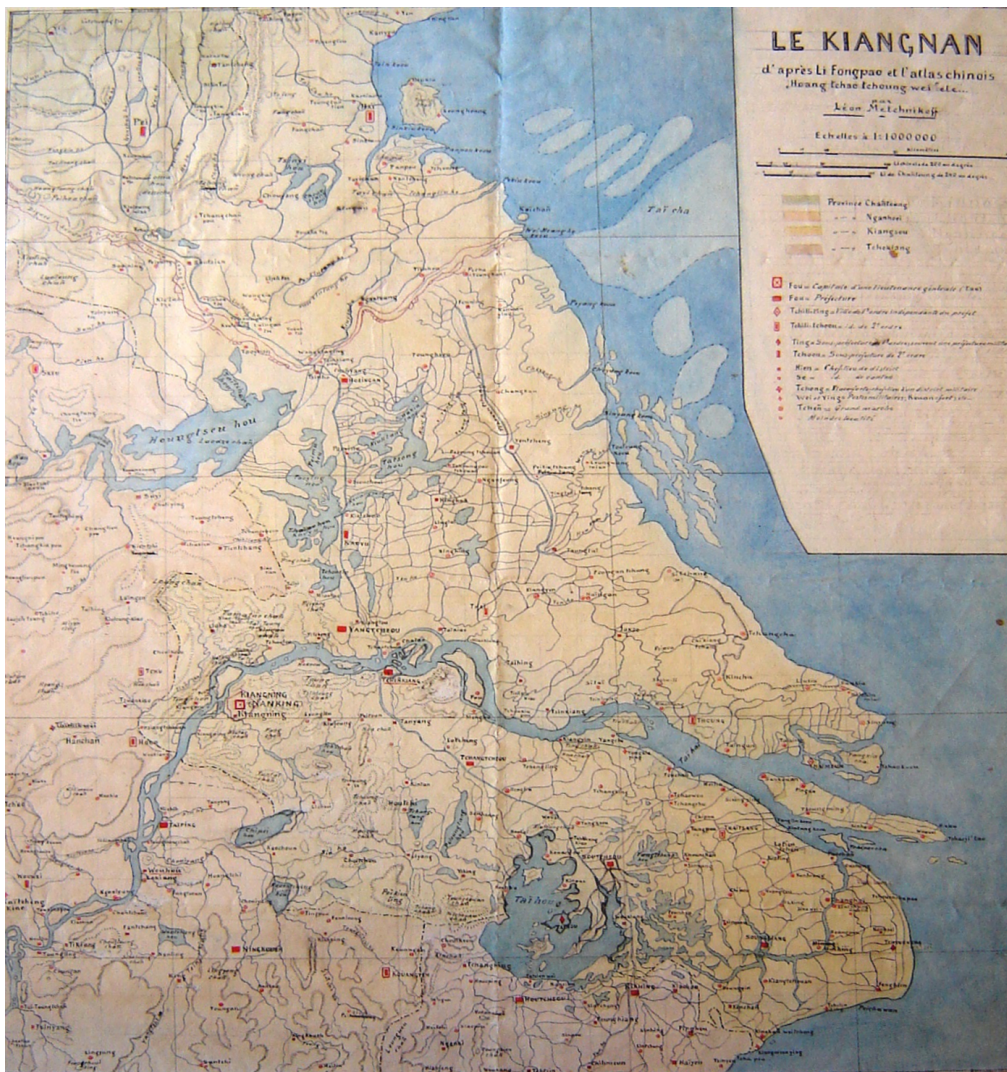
LE KIANGNAN

d'après Li Fongpao et l'atlas chinois „Hoang tchse tcheung wei" etc...

par Léon Metchnikoff

Echelles à 1:1000000

Province Chantoung
Nganhoei
Kiangsou
Tchekiang

Fou = Capitale d'une lieutenance générale
Fou = Préfecture
Tchili tchou = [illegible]
Tchili tcheou = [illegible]
Ting = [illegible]
Tcheou = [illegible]
Hien = Chef lieu de district
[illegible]
Tcheng = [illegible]
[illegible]
Tchen = Grand marché
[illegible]

Houngtsen hou

Tai hou

KIANGNING (NANKING)

YANGTCHEOU

TCHANGTCHEOU

TAIPING

NINGKOUE

Taitsang

Ta-cha